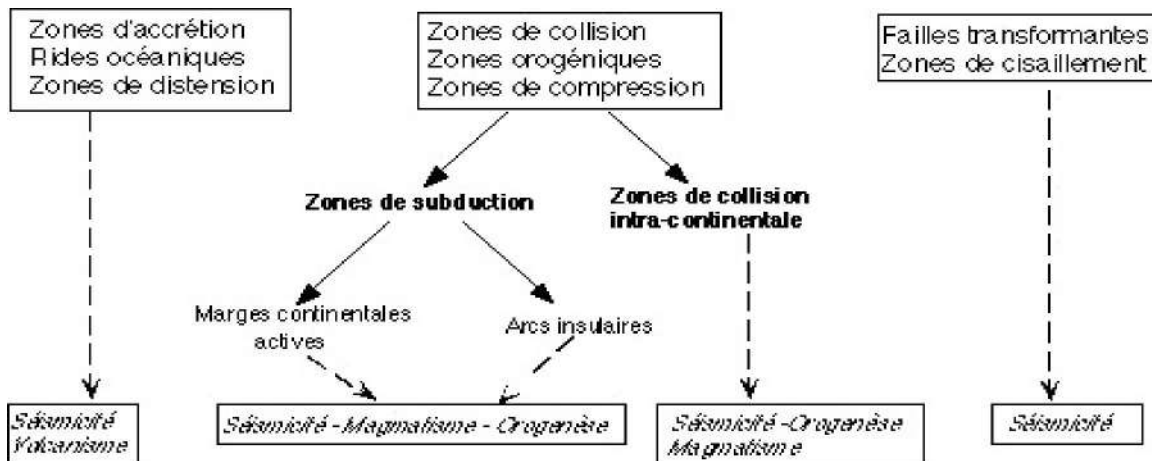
Zones d'accrétion
Rides océaniques
Zones de distension

Zones de collision
Zones orogéniques
Zones de compression

Failles transformantes
Zones de cisaillement

Zones de subduction

Zones de collision intra-continentale

Marges continentales actives

Arcs insulaires

Séismicité
Volcanisme

Séismicité - Magmatisme - Orogenèse

Séismicité -Orogenèse
Magmatisme

Séismicité